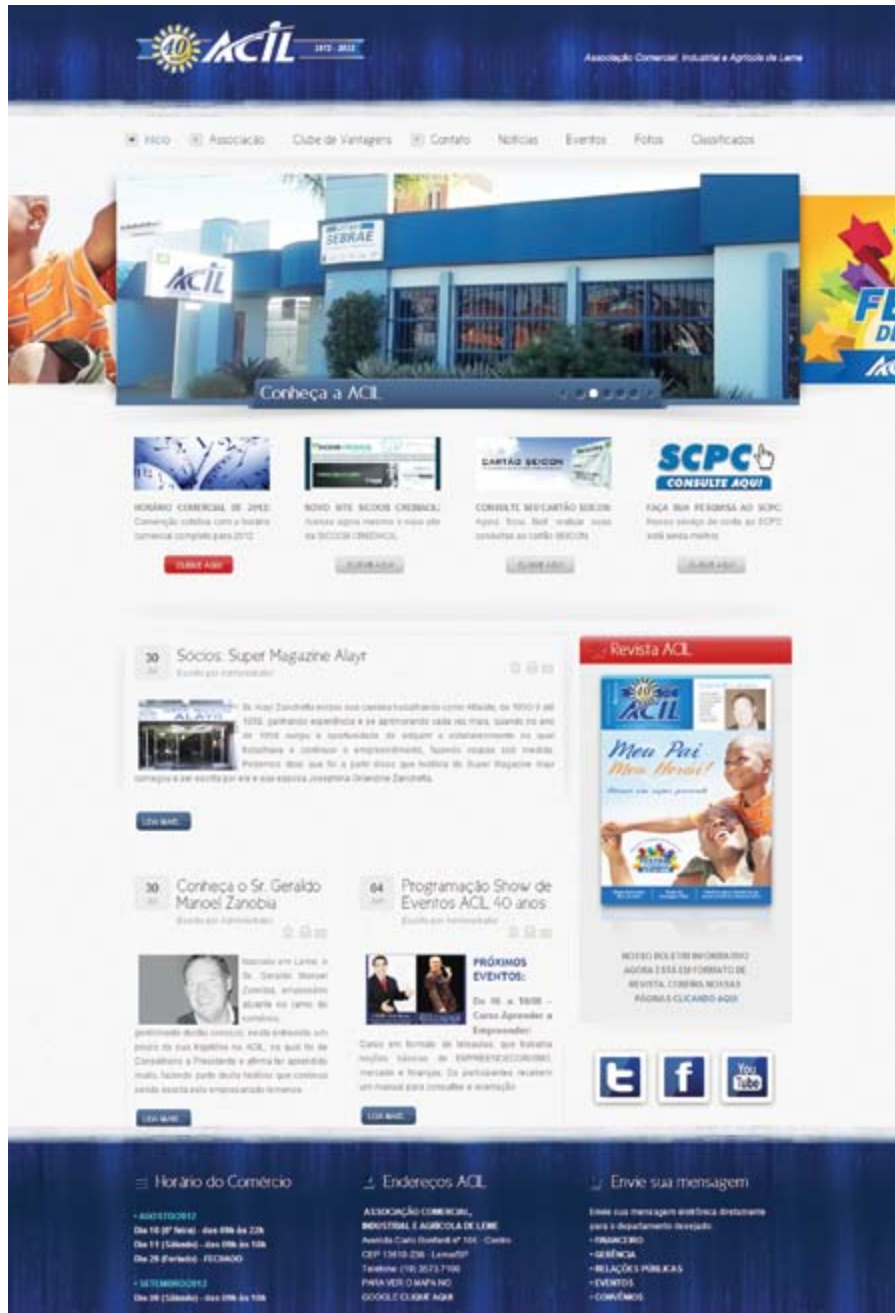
40 ACIL 1972 - 2012

Associação Comercial, Industrial e Agrícola de Leme

Início Associação Clube de Vantagens Contato Notícias Eventos Fotos Classificados

ACIL

SEBRAE

Conheça a ACIL

SCPC CONSULTE AQUI

HORÁRIO COMERCIAL DE 2012: Convenção coletiva com o horário comercial completo para 2012.

CLIQUE AQUI

NOVO SITE SICOOB CREDIACIL: Acesse agora mesmo o novo site da SICOOB CREDIACIL.

CLIQUE AQUI

CONSULTE SEU CARTÃO SEICON: Agora ficou fácil realizar suas consultas ao cartão SEICON.

CLIQUE AQUI

FAÇA SUA PESQUISA AO SCPC: Nosso serviço de ponto ao SCPC está ainda melhor.

CLIQUE AQUI

30 Sócios: Super Magazine Alayt

Escrito por Administrador

ALAYT

Sr. Alayt Zanchetta iniciou sua carreira trabalhando como Alfaiate, de 1950 à até 1958, ganhando experiência e se aprimorando cada vez mais, quando no ano de 1958 surgiu a oportunidade de adquirir o estabelecimento no qual trabalhava e continuar o empreendimento, fazendo roupas sob medida. Pesamos disso que foi a parte disso que história do Super Magazine Alayt começou a ser escrita por ele e sua esposa Josephina Griandine Zanchetta.

LEIA MAIS...

Revista ACIL

ACIL

Meu Pai Meu Herói!

NOSSO BOLETIM INFORMATIVO AGORA ESTÁ EM FORMATO DE REVISTA. CONFIRA NOSSAS PÁGINAS CLICANDO AQUI

30 Conheça o Sr. Geraldo Manoel Zanobia

Escrito por Administrador

Nascido em Leme, o Sr. Geraldo Manoel Zanobia, empresário atuante no ramo do comércio, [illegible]

LEIA MAIS...

04 Programação Show de Eventos ACL 40 anos

Escrito por Administrador

PRÓXIMOS EVENTOS:

De 16 a 18/08 – Curso Aprender a Empreender:

Curso em formato de teleaulas, que trabalha noções básicas de EMPREENDEDORISMO, mercado e finanças. Os participantes recebem um manual para consultas e orientação.

LEIA MAIS...

Horário do Comércio

• AGOSTO/2012
Dia 10 (6ª feira) - das 09h às 22h
Dia 11 (Sábado) - das 09h às 18h
Dia 25 (Feriado) - FECHADO

• SETEMBRO/2012
Dia 08 (Sábado) - das 09h às 18h

Endereços ACIL

ASSOCIAÇÃO COMERCIAL, INDUSTRIAL E AGRÍCOLA DE LEME
Avenida Carlo Bonfanti nº 100 - Centro
CEP 13610-230 - Leme/SP
Telefone: (19) 3573.7100
PARA VER O MAPA NO GOOGLE CLIQUE AQUI

Envie sua mensagem

Envie sua mensagem eletrônica diretamente para o departamento desejado.
• FINANCEIRO
• GERÊNCIA
• RELAÇÕES PÚBLICAS
• EVENTOS
• CONVÊNIOS